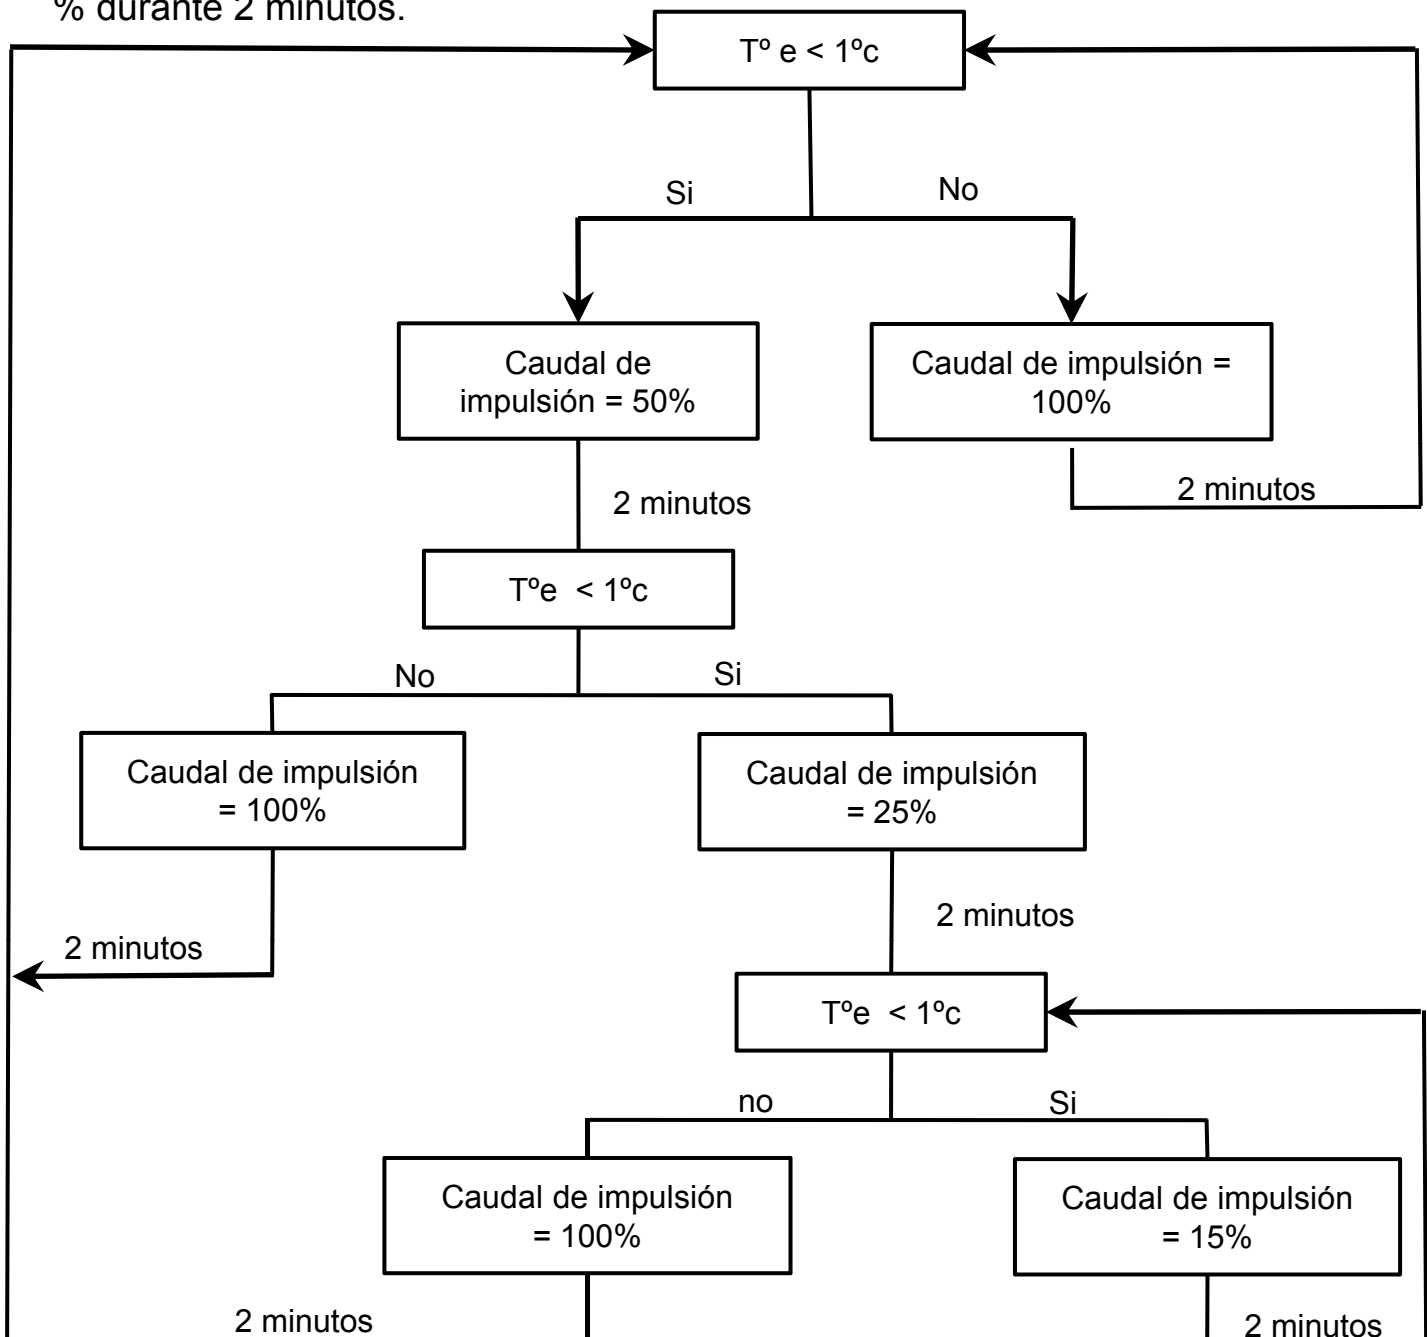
% durante 2 minutos.

Tº e < 1ºc

Si

No

Caudal de impulsión = 50%

Caudal de impulsión = 100%

2 minutos

2 minutos

Tºe < 1ºc

No

Si

Caudal de impulsión = 100%

Caudal de impulsión = 25%

2 minutos

2 minutos

Tºe < 1ºc

no

Si

Caudal de impulsión = 100%

Caudal de impulsión = 15%

2 minutos

2 minutos